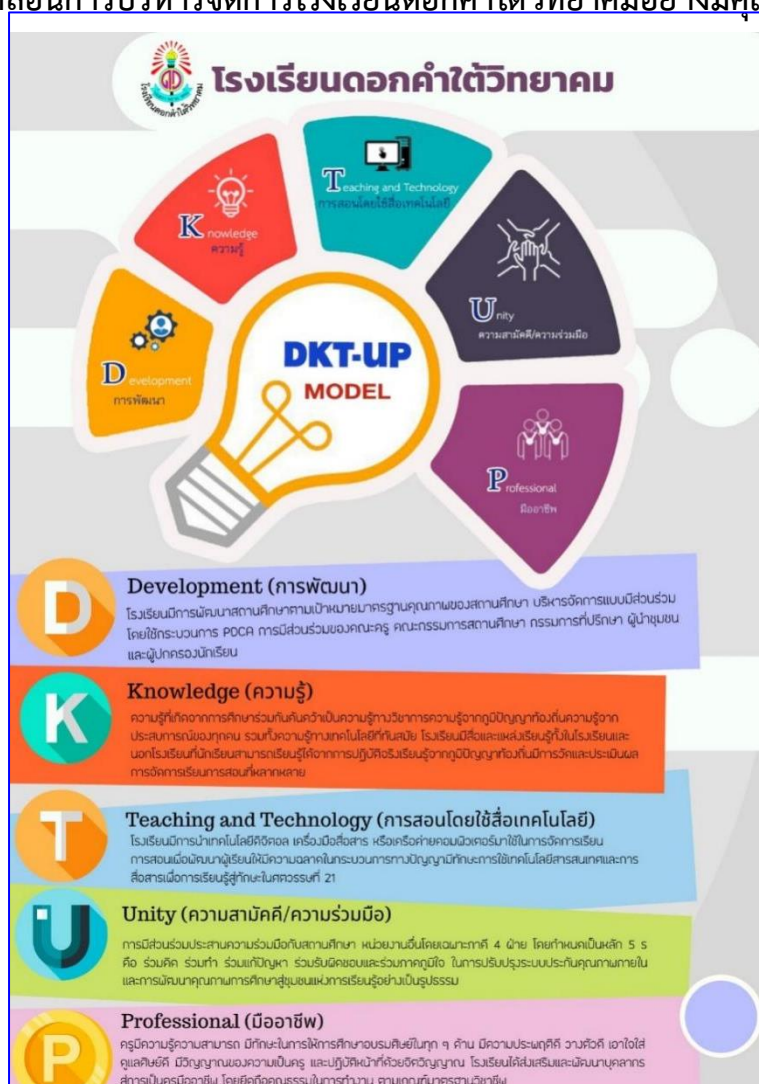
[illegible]

โรงเรียนดอกคำใต้วิทยาคม

Teaching and Technology
การสอนโดยใช้สื่อเทคโนโลยี

Knowledge
ความรู้

Unity
ความสามัคคี/ความร่วมมือ

Development
การพัฒนา

DKT-UP
MODEL

Professional
มืออาชีพ

D
Development (การพัฒนา)
โรงเรียนมีการพัฒนาสถานศึกษาตามเป้าหมายมาตรฐานคุณภาพของสถานศึกษา บริหารจัดการแบบมีส่วนร่วม โดยใช้กระบวนการ PDCA การมีส่วนร่วมของคณะครู คณะกรรมการสถานศึกษา กรรมการที่ปรึกษา ผู้นำชุมชน และผู้ปกครองนักเรียน

K
Knowledge (ความรู้)
ความรู้ที่เกิดจากการศึกษาร่วมกันค้นคว้าเป็นความรู้ทางวิชาการความรู้จากภูมิปัญญาท้องถิ่นความรู้จากประสบการณ์ของทุกคน รวมทั้งความรู้ทางเทคโนโลยีที่ทันสมัย โรงเรียนมีสื่อและแหล่งเรียนรู้ทั้งในโรงเรียนและนอกโรงเรียนที่นักเรียนสามารถเรียนรู้ได้จากการปฏิบัติจริงเรียนรู้จากภูมิปัญญาท้องถิ่นมีการวัดและประเมินผล การจัดการเรียนการสอนที่หลากหลาย

T
Teaching and Technology (การสอนโดยใช้สื่อเทคโนโลยี)
โรงเรียนมีการนำเทคโนโลยีดิจิตอล เครื่องมือสื่อสาร หรือเครือข่ายคอมพิวเตอร์มาใช้ในการจัดการเรียนการสอนเพื่อพัฒนาผู้เรียนให้มีความฉลาดในกระบวนการทางปัญญามีทักษะการใช้เทคโนโลยีสารสนเทศและการสื่อสารเพื่อการเรียนรู้สู่ทักษะในศตวรรษที่ 21

U
Unity (ความสามัคคี/ความร่วมมือ)
การมีส่วนร่วมประสานความร่วมมือกับสถานศึกษา หน่วยงานอื่นโดยเฉพาะภาคี 4 ฝ่าย โดยกำหนดเป็นหลัก 5 ร คือ ร่วมคิด ร่วมทำ ร่วมแก้ปัญหา ร่วมรับผิดชอบและร่วมภาคภูมิใจ ในการปรับปรุงระบบประกันคุณภาพภายในและการพัฒนาคุณภาพการศึกษาสู่ชุมชนแห่งการเรียนรู้อย่างเป็นรูปธรรม

P
Professional (มืออาชีพ)
ครูมีความรู้ความสามารถ มีทักษะในการให้การศึกษาอบรมศิษย์ในทุก ๆ ด้าน มีความประพฤติดี วางตัวดี เอาใจใส่ดูแลศิษย์ดี มีวิญญาณของความเป็นครู และปฏิบัติหน้าที่ด้วยจิตวิญญาณ โรงเรียนได้ส่งเสริมและพัฒนาบุคลากรสู่การเป็นครูมืออาชีพ โดยยึดถือคุณธรรมในการทำงาน ตามเกณฑ์มาตรฐานวิชาชีพ